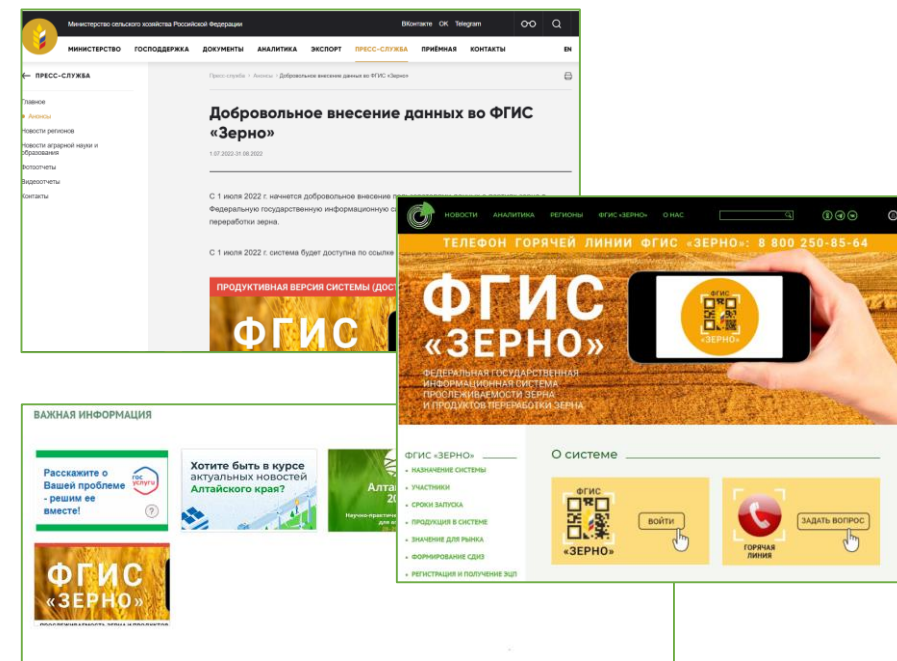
Министерство сельского хозяйства Российской Федерации
ВКонтакте OK Telegram

МИНИСТЕРСТВО ГОСПОДДЕРЖКА ДОКУМЕНТЫ АНАЛИТИКА ЭКСПОРТ ПРЕСС-СЛУЖБА ПРИЁМНАЯ КОНТАКТЫ EN

← ПРЕСС-СЛУЖБА
Главное
Анонсы
Новости регионов
Новости аграрной науки и образования
Фотоотчеты
Видеоотчеты
Контакты

Пресс-служба › Анонсы › Добровольное внесение данных во ФГИС «Зерно»

Добровольное внесение данных во ФГИС «Зерно»

1.07.2022-31.08.2022

С 1 июля 2022 г. начнется добровольное внесение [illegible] Федеральную государственную информационную с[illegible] переработки зерна.

С 1 июля 2022 г. система будет доступна по ссылке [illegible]

ПРОДУКТИВНАЯ ВЕРСИЯ СИСТЕМЫ (ДОС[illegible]

ФГИС

НОВОСТИ АНАЛИТИКА РЕГИОНЫ ФГИС «ЗЕРНО» О НАС

ТЕЛЕФОН ГОРЯЧЕЙ ЛИНИИ ФГИС «ЗЕРНО»: 8 800 250-85-64

ФГИС «ЗЕРНО»

ФГИС «ЗЕРНО»

ФЕДЕРАЛЬНАЯ ГОСУДАРСТВЕННАЯ ИНФОРМАЦИОННАЯ СИСТЕМА ПРОСЛЕЖИВАЕМОСТИ ЗЕРНА И ПРОДУКТОВ ПЕРЕРАБОТКИ ЗЕРНА

ФГИС «ЗЕРНО»
НАЗНАЧЕНИЕ СИСТЕМЫ
УЧАСТНИКИ
СРОКИ ЗАПУСКА
ПРОДУКЦИЯ В СИСТЕМЕ
ЗНАЧЕНИЕ ДЛЯ РЫНКА
ФОРМИРОВАНИЕ СДИЗ
РЕГИСТРАЦИЯ И ПОЛУЧЕНИЕ ЭЦП

О системе

ФГИС «ЗЕРНО» ВОЙТИ

ГОРЯЧАЯ ЛИНИЯ ЗАДАТЬ ВОПРОС

ВАЖНАЯ ИНФОРМАЦИЯ

Расскажите о Вашей проблеме - решим ее вместе!
гос услуги

Хотите быть в курсе актуальных новостей Алтайского края?

Алта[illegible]
20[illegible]
Научно-практич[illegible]

ФГИС «ЗЕРНО»
ПРОСЛЕЖИВАЕМОСТЬ ЗЕРНА И ПРОДУКТОВ